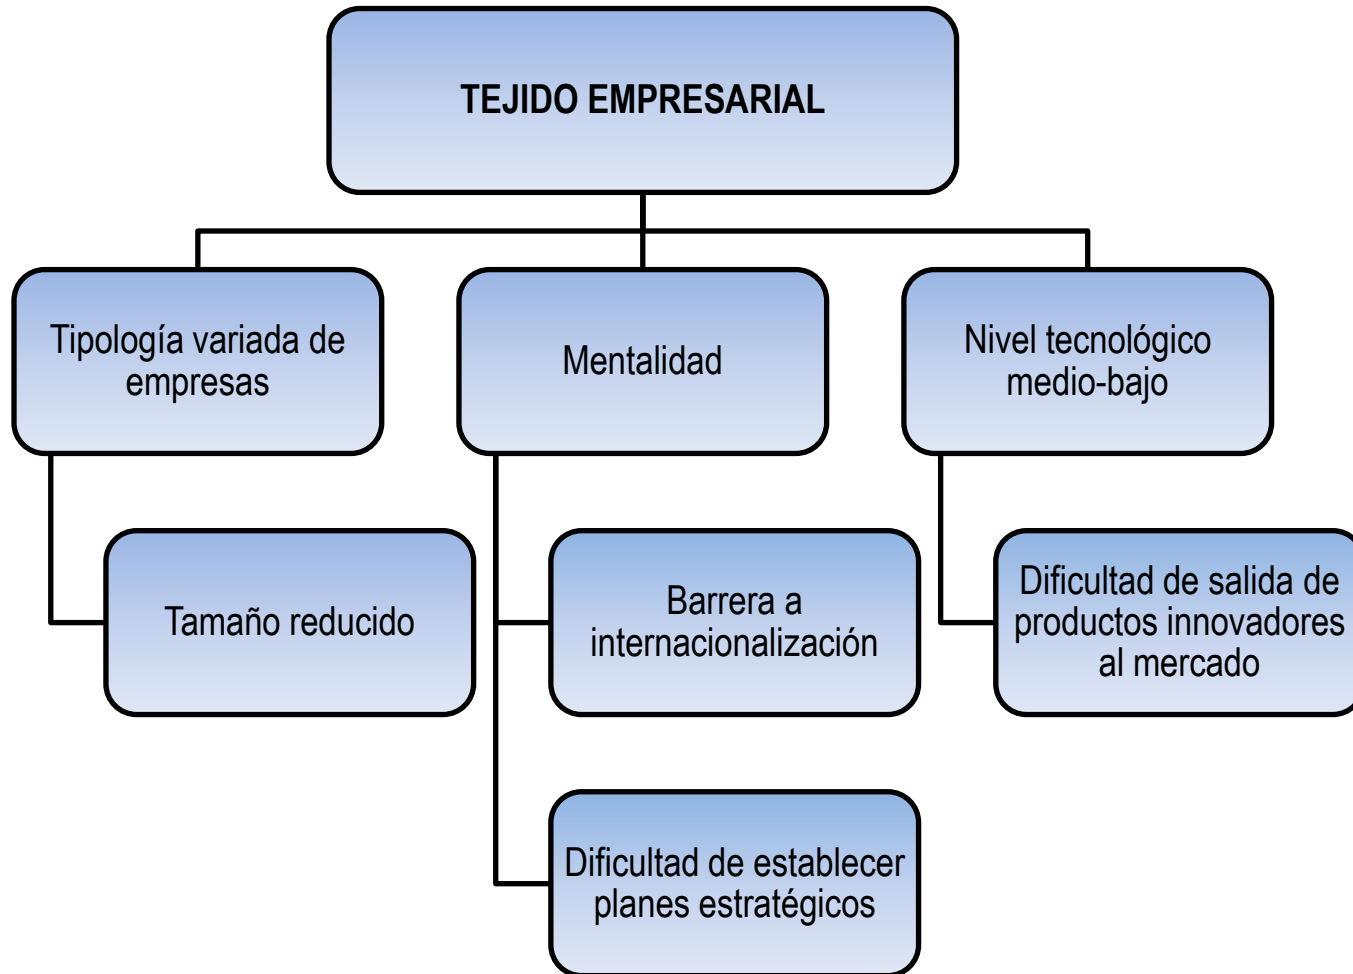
TEJIDO EMPRESARIAL

Tipología variada de empresas

Tamaño reducido

Mentalidad

Barrera a internacionalización

Dificultad de establecer planes estratégicos

Nivel tecnológico medio-bajo

Dificultad de salida de productos innovadores al mercado